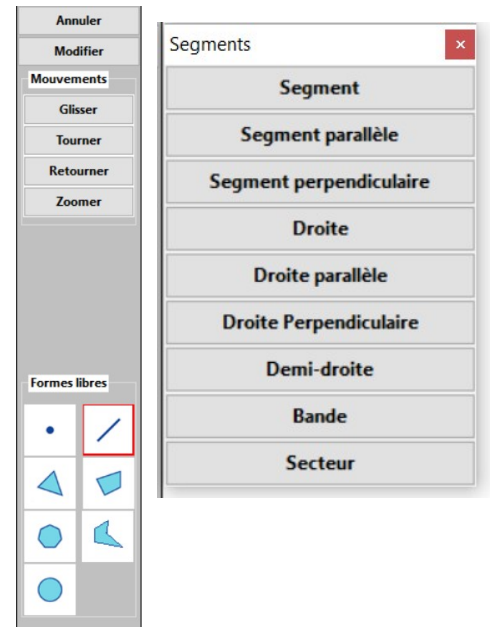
Annuler
Modifier
Mouvements
Glisser
Tourner
Retourner
Zoomer
Formes libres

Segments ×
Segment
Segment parallèle
Segment perpendiculaire
Droite
Droite parallèle
Droite Perpendiculaire
Demi-droite
Bande
Secteur